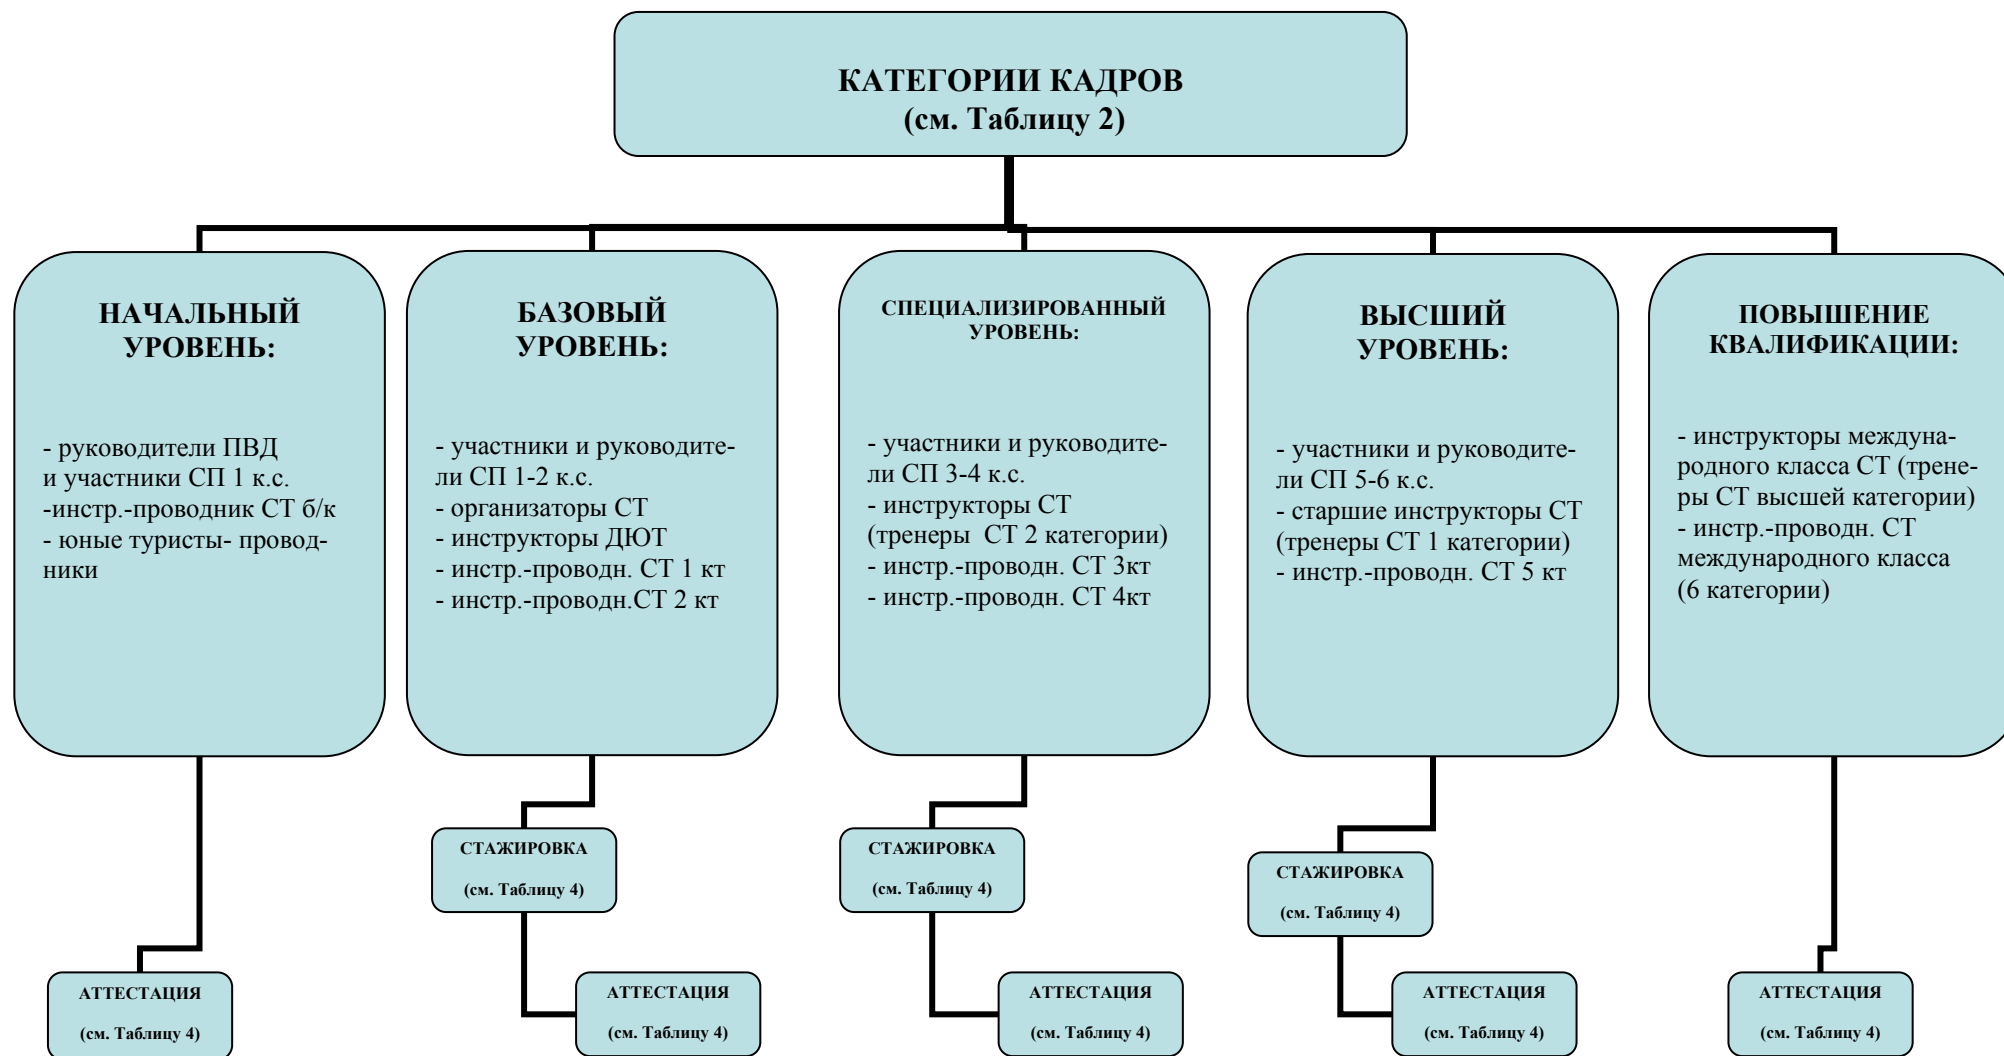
КАТЕГОРИИ КАДРОВ
(см. Таблицу 2)

НАЧАЛЬНЫЙ УРОВЕНЬ:

- руководители ПВД и участники СП 1 к.с.
-инстр.-проводник СТ б/к
- юные туристы- проводники

АТТЕСТАЦИЯ
(см. Таблицу 4)

БАЗОВЫЙ УРОВЕНЬ:

- участники и руководители СП 1-2 к.с.
- организаторы СТ
- инструкторы ДЮТ
- инстр.-проводн. СТ 1 кт
- инстр.-проводн.СТ 2 кт

СТАЖИРОВКА
(см. Таблицу 4)

АТТЕСТАЦИЯ
(см. Таблицу 4)

СПЕЦИАЛИЗИРОВАННЫЙ УРОВЕНЬ:

- участники и руководители СП 3-4 к.с.
- инструкторы СТ (тренеры СТ 2 категории)
- инстр.-проводн. СТ 3кт
- инстр.-проводн. СТ 4кт

СТАЖИРОВКА
(см. Таблицу 4)

АТТЕСТАЦИЯ
(см. Таблицу 4)

ВЫСШИЙ УРОВЕНЬ:

- участники и руководители СП 5-6 к.с.
- старшие инструкторы СТ (тренеры СТ 1 категории)
- инстр.-проводн. СТ 5 кт

СТАЖИРОВКА
(см. Таблицу 4)

АТТЕСТАЦИЯ
(см. Таблицу 4)

ПОВЫШЕНИЕ КВАЛИФИКАЦИИ:

- инструкторы международного класса СТ (тренеры СТ высшей категории)
- инстр.-проводн. СТ международного класса (6 категории)

АТТЕСТАЦИЯ
(см. Таблицу 4)